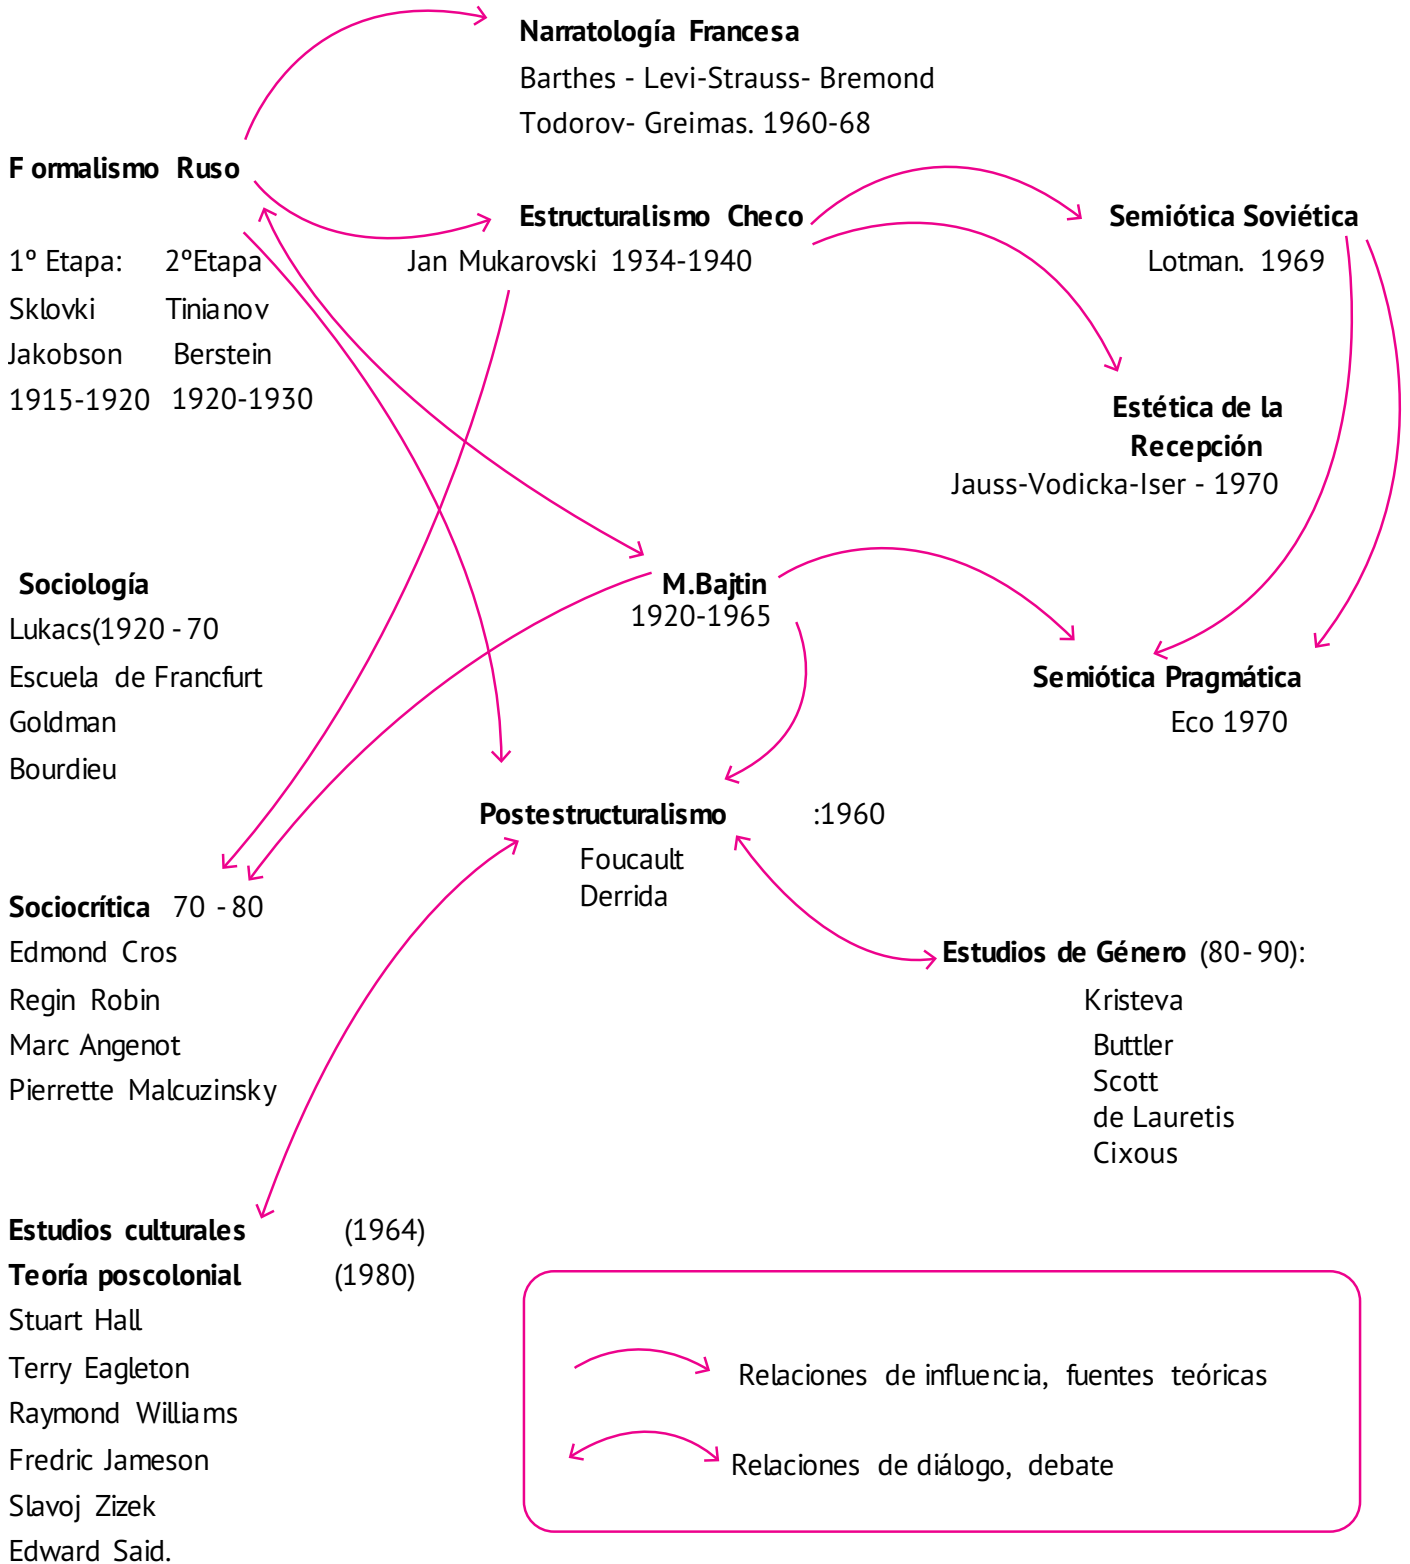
Narratología Francesa
Barthes - Levi-Strauss- Bremond
Todorov- Greimas. 1960-68

F ormalismo Ruso

1º Etapa: 2ºEtapa
Sklovki Tinianov
Jakobson Berstein
1915-1920 1920-1930

Estructuralismo Checo
Jan Mukarovski 1934-1940

Semiótica Soviética
Lotman. 1969

Estética de la Recepción
Jauss-Vodicka-Iser - 1970

Sociología
Lukacs(1920 - 70
Escuela de Francfurt
Goldman
Bourdieu

M.Bajtin
1920-1965

Semiótica Pragmática
Eco 1970

Postestructuralismo :1960
Foucault
Derrida

Sociocrítica 70 - 80
Edmond Cros
Regin Robin
Marc Angenot
Pierrette Malcuzinsky

Estudios de Género (80- 90):
Kristeva
Buttler
Scott
de Lauretis
Cixous

Estudios culturales (1964)
Teoría poscolonial (1980)
Stuart Hall
Terry Eagleton
Raymond Williams
Fredric Jameson
Slavoj Zizek
Edward Said.

Relaciones de influencia, fuentes teóricas
Relaciones de diálogo, debate